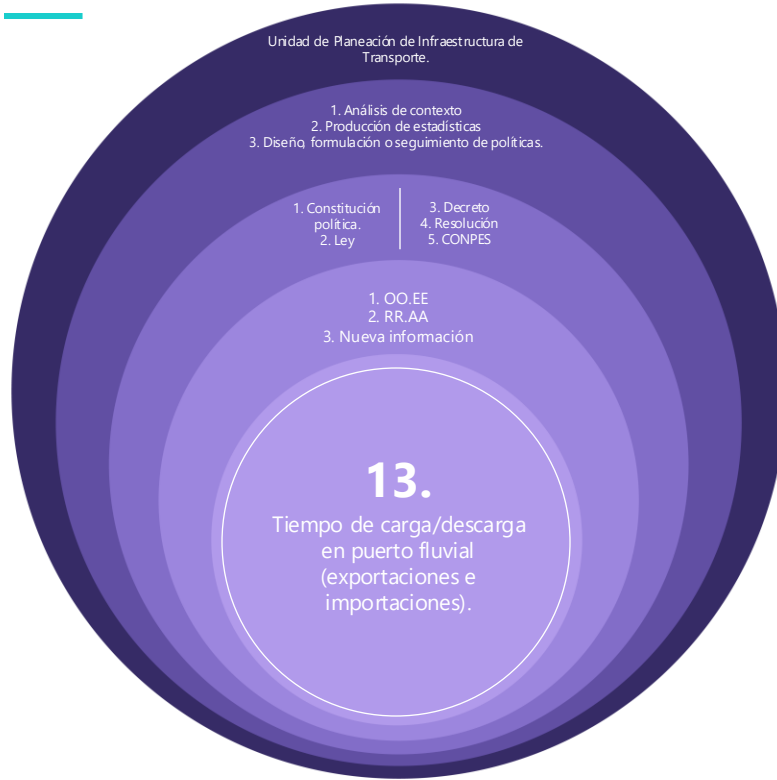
Unidad de Planeación de Infraestructura de Transporte.

1. Análisis de contexto
2. Producción de estadísticas
3. Diseño, formulación o seguimiento de políticas.

1. Constitución política.
2. Ley

3. Decreto
4. Resolución
5. CONPES

1. OO.EE
2. RR.AA
3. Nueva información

13.

Tiempo de carga/descarga en puerto fluvial (exportaciones e importaciones).